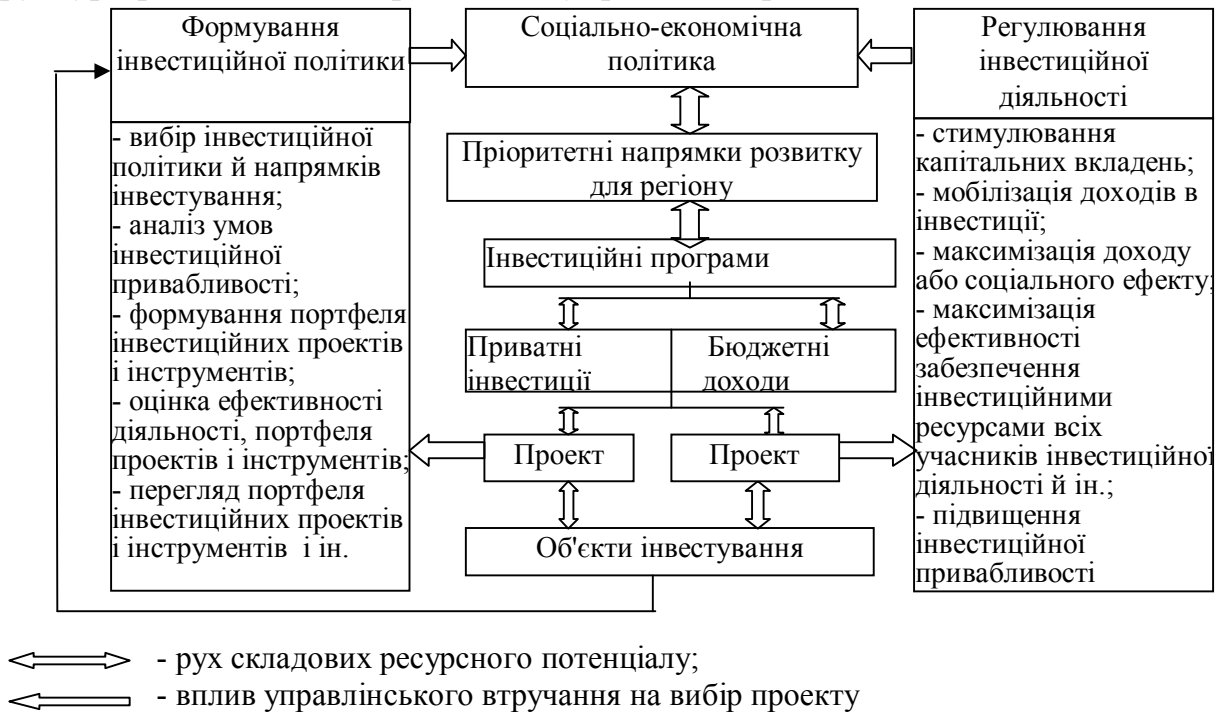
Формування інвестиційної політики

- вибір інвестиційної політики й напрямків інвестування;
- аналіз умов інвестиційної привабливості;
- формування портфеля інвестиційних проектів і інструментів;
- оцінка ефективності діяльності, портфеля проектів і інструментів;
- перегляд портфеля інвестиційних проектів і інструментів і ін.

Соціально-економічна політика

Пріоритетні напрямки розвитку для регіону

Інвестиційні програми

Приватні інвестиції

Бюджетні доходи

Проект

Проект

Об'єкти інвестування

Регулювання інвестиційної діяльності

- стимулювання капітальних вкладень;
- мобілізація доходів в інвестиції;
- максимізація доходу або соціального ефекту;
- максимізація ефективності забезпечення інвестиційними ресурсами всіх учасників інвестиційної діяльності й ін.;
- підвищення інвестиційної привабливості

- рух складових ресурсного потенціалу;
- вплив управлінського втручання на вибір проекту